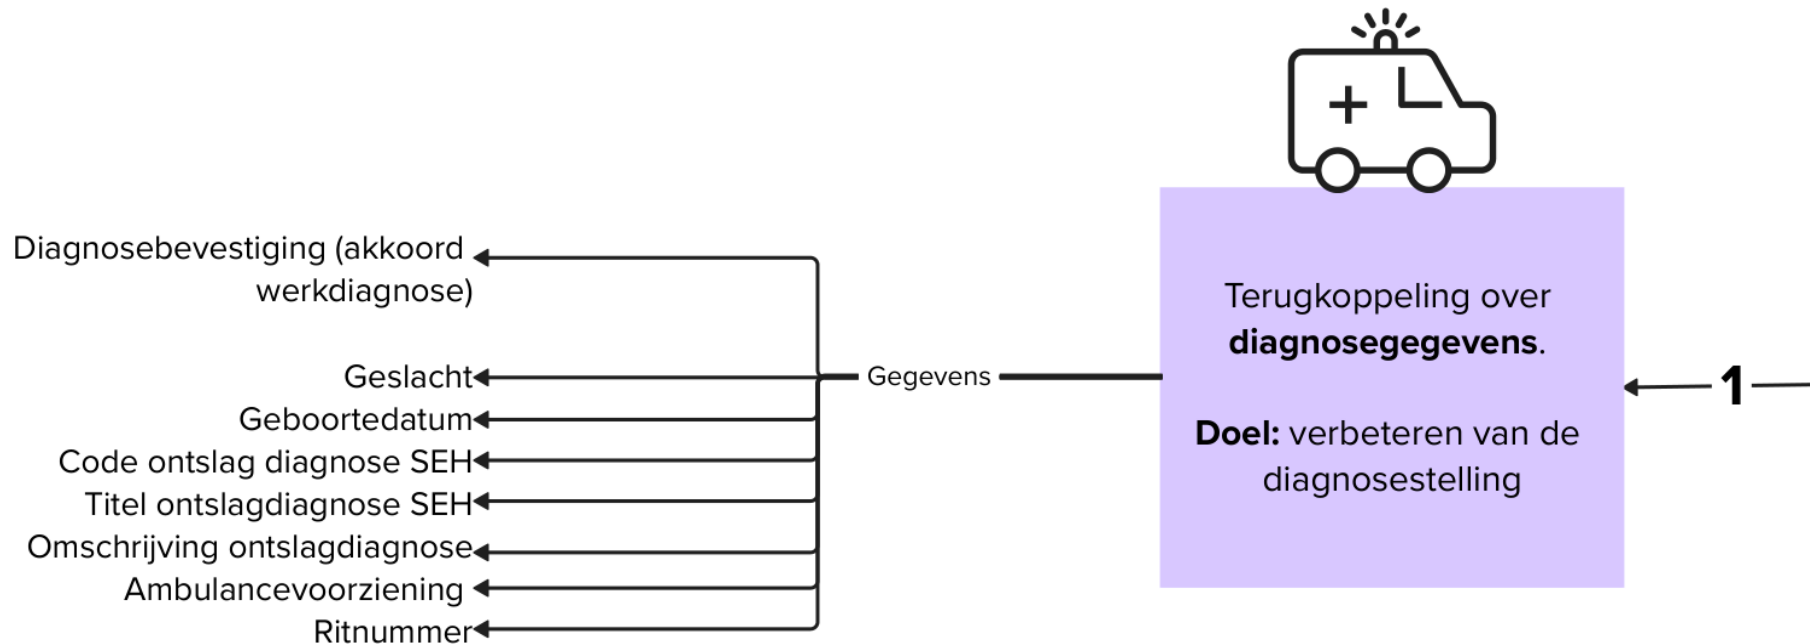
Diagnosebevestiging (akkoord werkdiagnose)

Geslacht
Geboortedatum
Code ontslag diagnose SEH
Titel ontslagdiagnose SEH
Omschrijving ontslagdiagnose
Ambulancevoorziening
Ritnummer

Gegevens

Terugkoppeling over **diagnosegegevens**.

**Doel:** verbeteren van de diagnosestelling

1